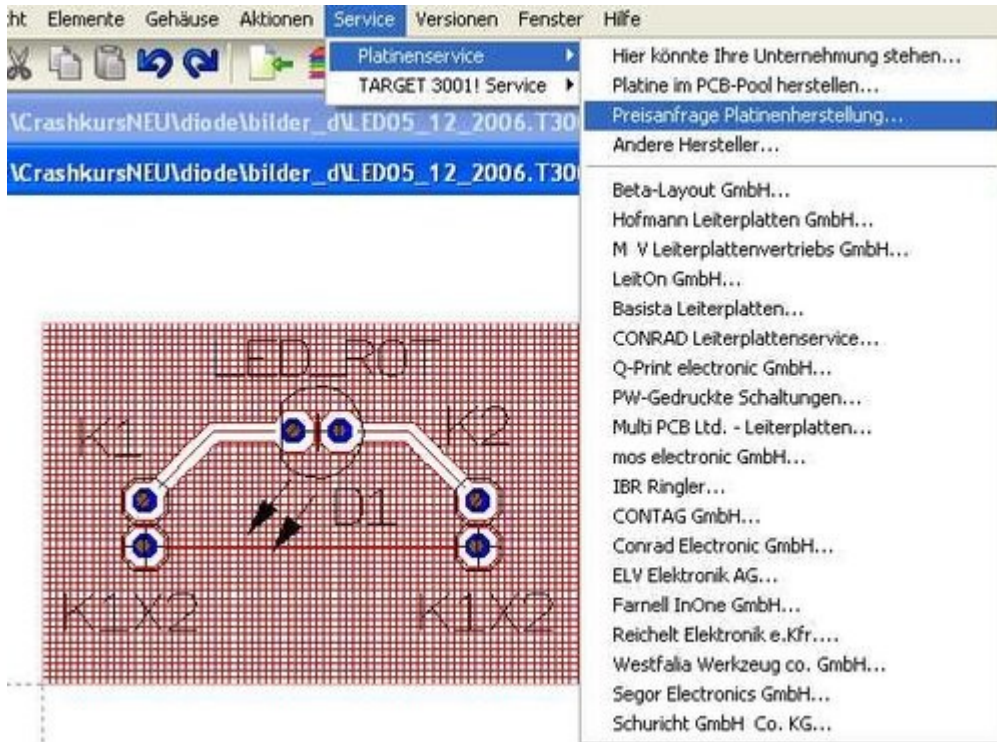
ht Elemente Gehäuse Aktionen Service Versionen Fenster Hilfe

Platinenservice
TARGET 3001! Service

\CrashkursNEU\diode\bilder_d\LED05_12_2006.T30
\CrashkursNEU\diode\bilder_d\LED05_12_2006.T30

Hier könnte Ihre Unternehmung stehen...
Platine im PCB-Pool herstellen...
Preisanfrage Platinenherstellung...
Andere Hersteller...
Beta-Layout GmbH...
Hofmann Leiterplatten GmbH...
M V Leiterplattenvertriebs GmbH...
LeitOn GmbH...
Basista Leiterplatten...
CONRAD Leiterplattenservice...
Q-Print electronic GmbH...
PW-Gedruckte Schaltungen...
Multi PCB Ltd. - Leiterplatten...
mos electronic GmbH...
IBR Ringler...
CONTAG GmbH...
Conrad Electronic GmbH...
ELV Elektronik AG...
Farnell InOne GmbH...
Reichelt Elektronik e.Kfr....
Westfalia Werkzeug co. GmbH...
Segor Electronics GmbH...
Schuricht GmbH Co. KG...

LED_ROT
K1
K2
D1
K1X2
K1X2